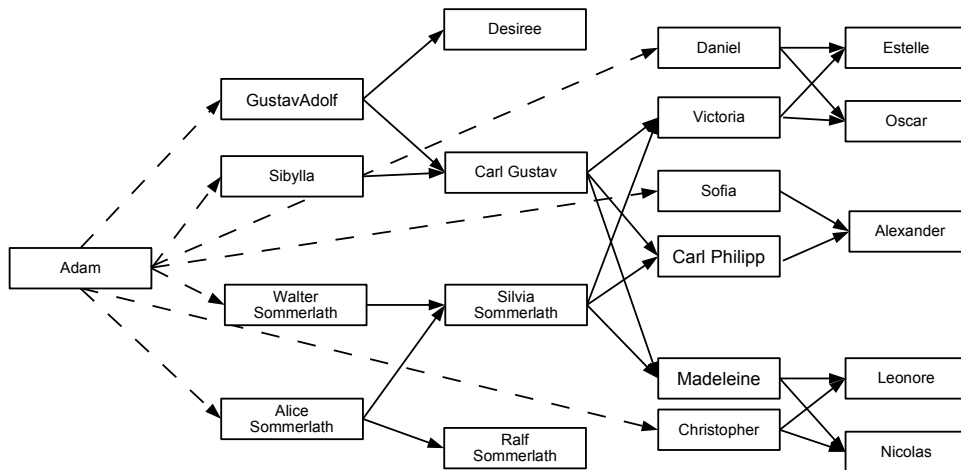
Desiree

GustavAdolf

Daniel

Estelle

Victoria

Oscar

Sibylla

Carl Gustav

Sofia

Alexander

Carl Philipp

Adam

Walter Sommerlath

Silvia Sommerlath

Madeleine

Leonore

Alice Sommerlath

Christopher

Ralf Sommerlath

Nicolas